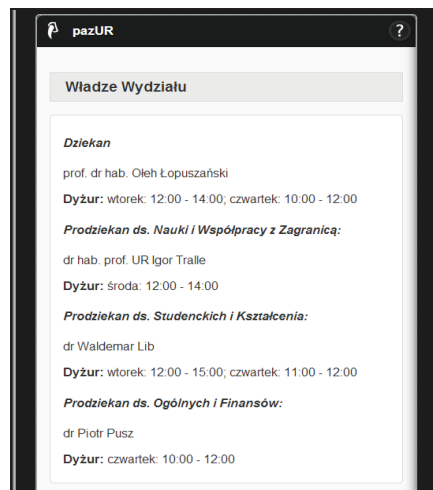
pazUR

?

Władze Wydziału

Dziekan

prof. dr hab. Ołeh Łopuszański

Dyżur: wtorek: 12:00 - 14:00; czwartek: 10:00 - 12:00

Prodziekan ds. Nauki i Współpracy z Zagranicą:

dr hab. prof. UR Igor Tralle

Dyżur: środa: 12:00 - 14:00

Prodziekan ds. Studenckich i Kształcenia:

dr Waldemar Lib

Dyżur: wtorek: 12:00 - 15:00; czwartek: 11:00 - 12:00

Prodziekan ds. Ogólnych i Finansów:

dr Piotr Pusz

Dyżur: czwartek: 10:00 - 12:00